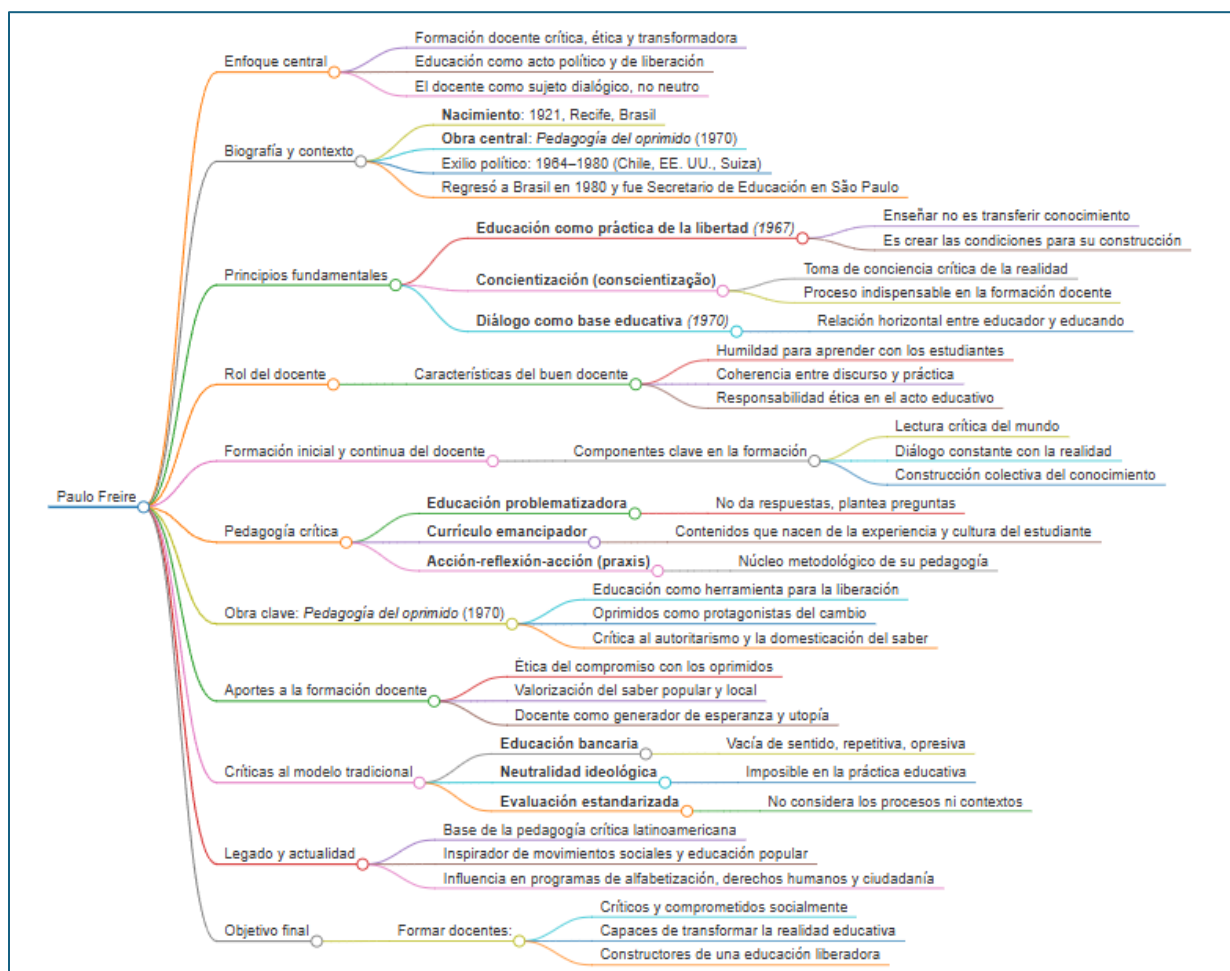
Paulo Freire

Enfoque central
Formación docente crítica, ética y transformadora
Educación como acto político y de liberación
El docente como sujeto dialógico, no neutro

Biografía y contexto
**Nacimiento**: 1921, Recife, Brasil
**Obra central**: *Pedagogía del oprimido* (1970)
Exilio político: 1964–1980 (Chile, EE. UU., Suiza)
Regresó a Brasil en 1980 y fue Secretario de Educación en São Paulo

Principios fundamentales
**Educación como práctica de la libertad** *(1967)*
Enseñar no es transferir conocimiento
Es crear las condiciones para su construcción
**Concientización (conscientização)**
Toma de conciencia crítica de la realidad
Proceso indispensable en la formación docente
**Diálogo como base educativa** *(1970)*
Relación horizontal entre educador y educando

Rol del docente
Características del buen docente
Humildad para aprender con los estudiantes
Coherencia entre discurso y práctica
Responsabilidad ética en el acto educativo

Formación inicial y continua del docente
Componentes clave en la formación
Lectura crítica del mundo
Diálogo constante con la realidad
Construcción colectiva del conocimiento

Pedagogía crítica
**Educación problematizadora**
No da respuestas, plantea preguntas
**Currículo emancipador**
Contenidos que nacen de la experiencia y cultura del estudiante
**Acción-reflexión-acción (praxis)**
Núcleo metodológico de su pedagogía

Obra clave: *Pedagogía del oprimido* (1970)
Educación como herramienta para la liberación
Oprimidos como protagonistas del cambio
Crítica al autoritarismo y la domesticación del saber

Aportes a la formación docente
Ética del compromiso con los oprimidos
Valorización del saber popular y local
Docente como generador de esperanza y utopía

Críticas al modelo tradicional
**Educación bancaria**
Vacía de sentido, repetitiva, opresiva
**Neutralidad ideológica**
Imposible en la práctica educativa
**Evaluación estandarizada**
No considera los procesos ni contextos

Legado y actualidad
Base de la pedagogía crítica latinoamericana
Inspirador de movimientos sociales y educación popular
Influencia en programas de alfabetización, derechos humanos y ciudadanía

Objetivo final
Formar docentes:
Críticos y comprometidos socialmente
Capaces de transformar la realidad educativa
Constructores de una educación liberadora